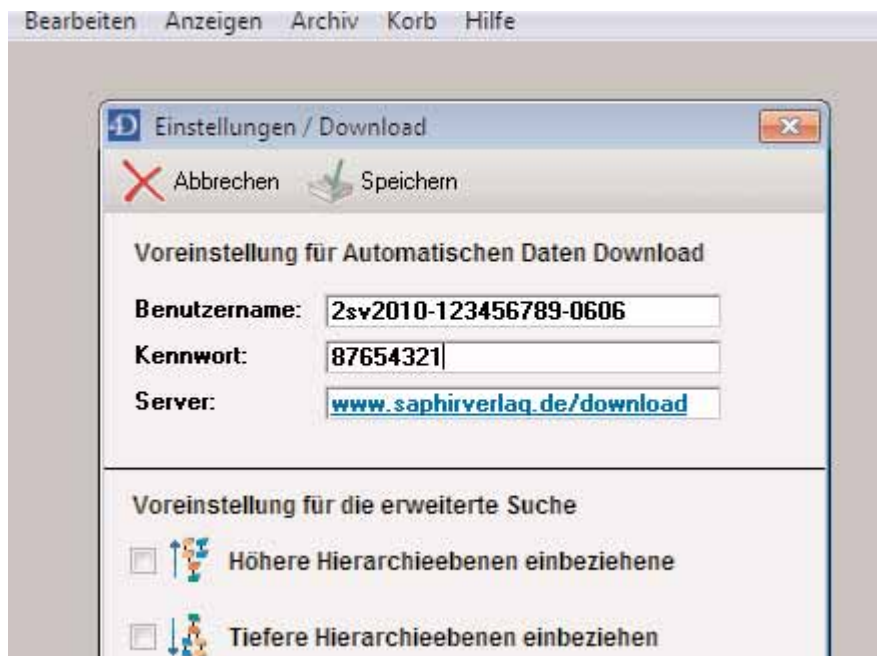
Bearbeiten Anzeigen Archiv Korb Hilfe

Einstellungen / Download

Abbrechen Speichern

Voreinstellung für Automatischen Daten Download

Benutzername: 2sv2010-123456789-0606

Kennwort: 87654321

Server: www.saphirverlag.de/download

Voreinstellung für die erweiterte Suche

Höhere Hierarchieebenen einbeziehene

Tiefere Hierarchieebenen einbeziehen